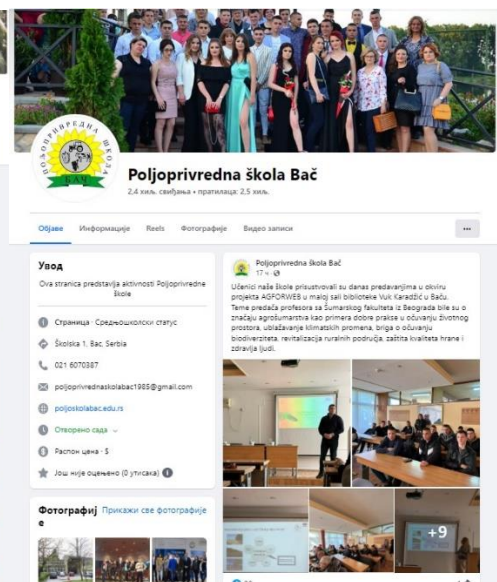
ПОЉОПРИВРЕДНА ШКОЛА
БАЧ

Poljoprivredna škola Bač
2,4 хиљ. свиђања • пратилаца: 2,5 хиљ.

Објаве Информације Reels Фотографије Видео записи ···

Увод
Ova stranica predstavlja aktivnosti Poljoprivredne škole

Страница · Средњошколски статус
Školska 1, Bač, Serbia
021 6070387
poljoprivrednaskolabac1985@gmail.com
poljoskolabac.edu.rs
Отворено сада
Распон цена · $
Још није оцењено (0 утисака)

Фотографије Прикажи све фотографије

Poljoprivredna škola Bač
17 ч ·

Učenici naše škole prisustvovali su danas predavanjima u okviru projekta AGFORWEB u maloj sali biblioteke Vuk Karadžić u Baču. Teme predača profesora sa Šumarskog fakulteta iz Beograda bile su o značaju agrošumarstva kao primera dobre prakse u očuvanju životnog prostora, ublažavanje klimatskih promena, briga o očuvanju biodiverziteta, revitalizacija ruralnih područja, zaštita kvaliteta hrane i zdravlja ljudi.

+9